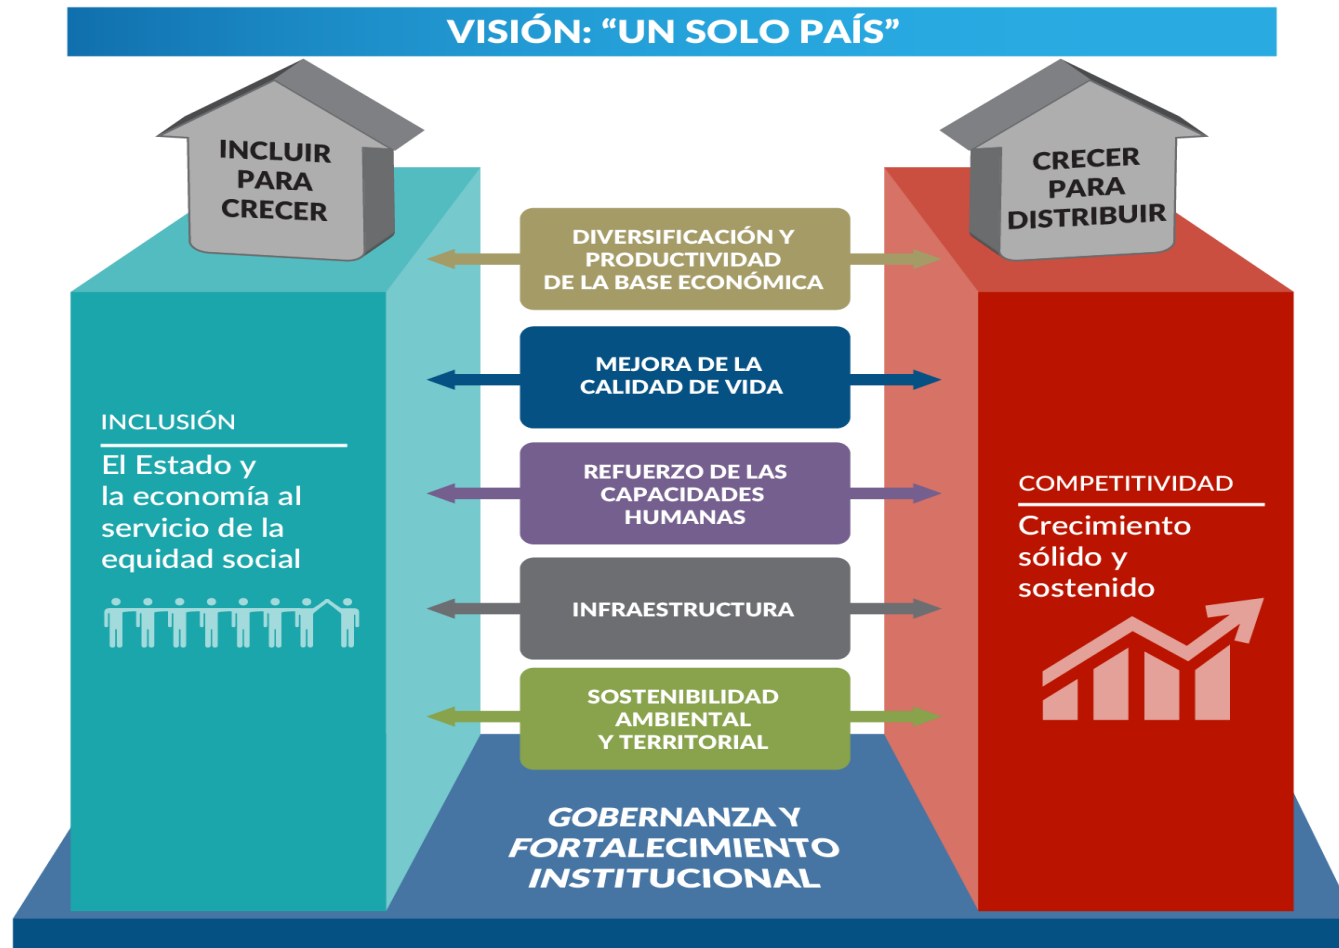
VISIÓN: “UN SOLO PAÍS”

INCLUIR PARA CRECER

CRECER PARA DISTRIBUIR

DIVERSIFICACIÓN Y PRODUCTIVIDAD DE LA BASE ECONÓMICA

MEJORA DE LA CALIDAD DE VIDA

REFUERZO DE LAS CAPACIDADES HUMANAS

INFRAESTRUCTURA

SOSTENIBILIDAD AMBIENTAL Y TERRITORIAL

INCLUSIÓN

El Estado y la economía al servicio de la equidad social

COMPETITIVIDAD

Crecimiento sólido y sostenido

GOBERNANZA Y FORTALECIMIENTO INSTITUCIONAL